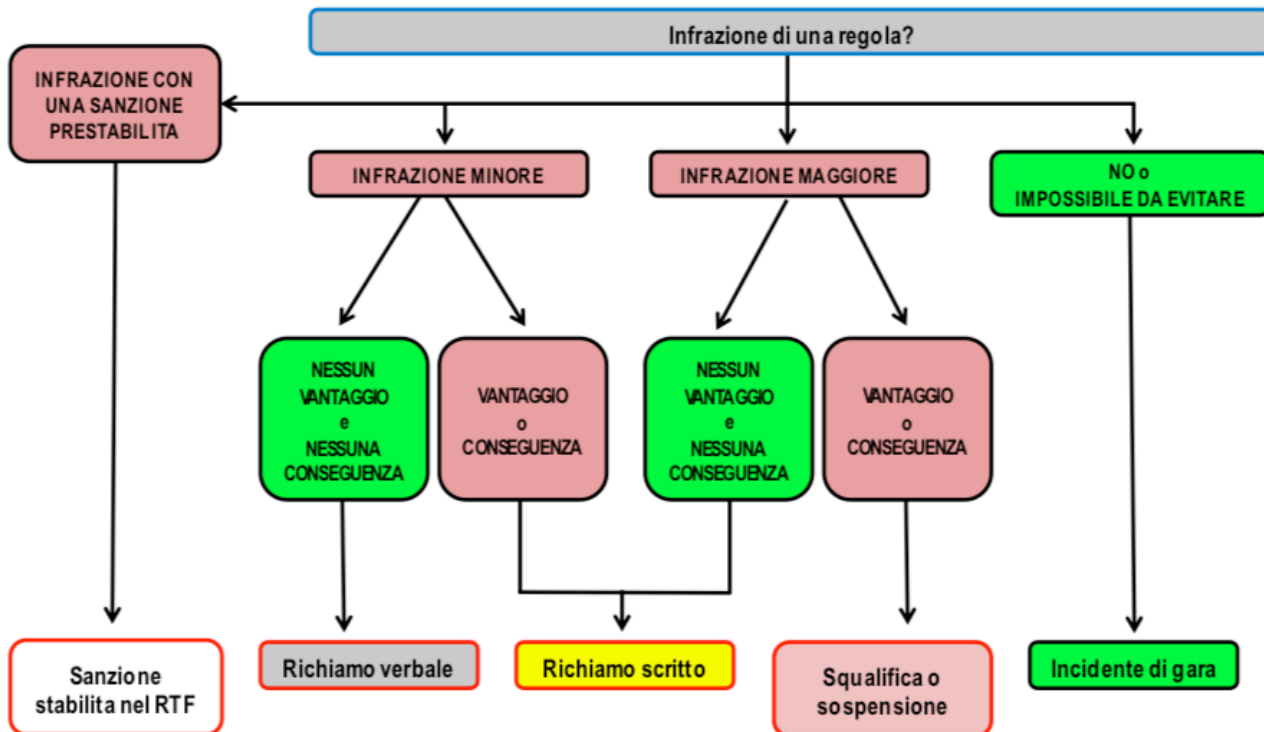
Infrazione di una regola?

INFRAZIONE CON UNA SANZIONE PRESTABILITA

INFRAZIONE MINORE

INFRAZIONE MAGGIORE

NO o IMPOSSIBILE DA EVITARE

NESSUN VANTAGGIO e NESSUNA CONSEGUENZA

VANTAGGIO o CONSEGUENZA

NESSUN VANTAGGIO e NESSUNA CONSEGUENZA

VANTAGGIO o CONSEGUENZA

Sanzione stabilita nel RTF

Richiamo verbale

Richiamo scritto

Squalifica o sospensione

Incidente di gara